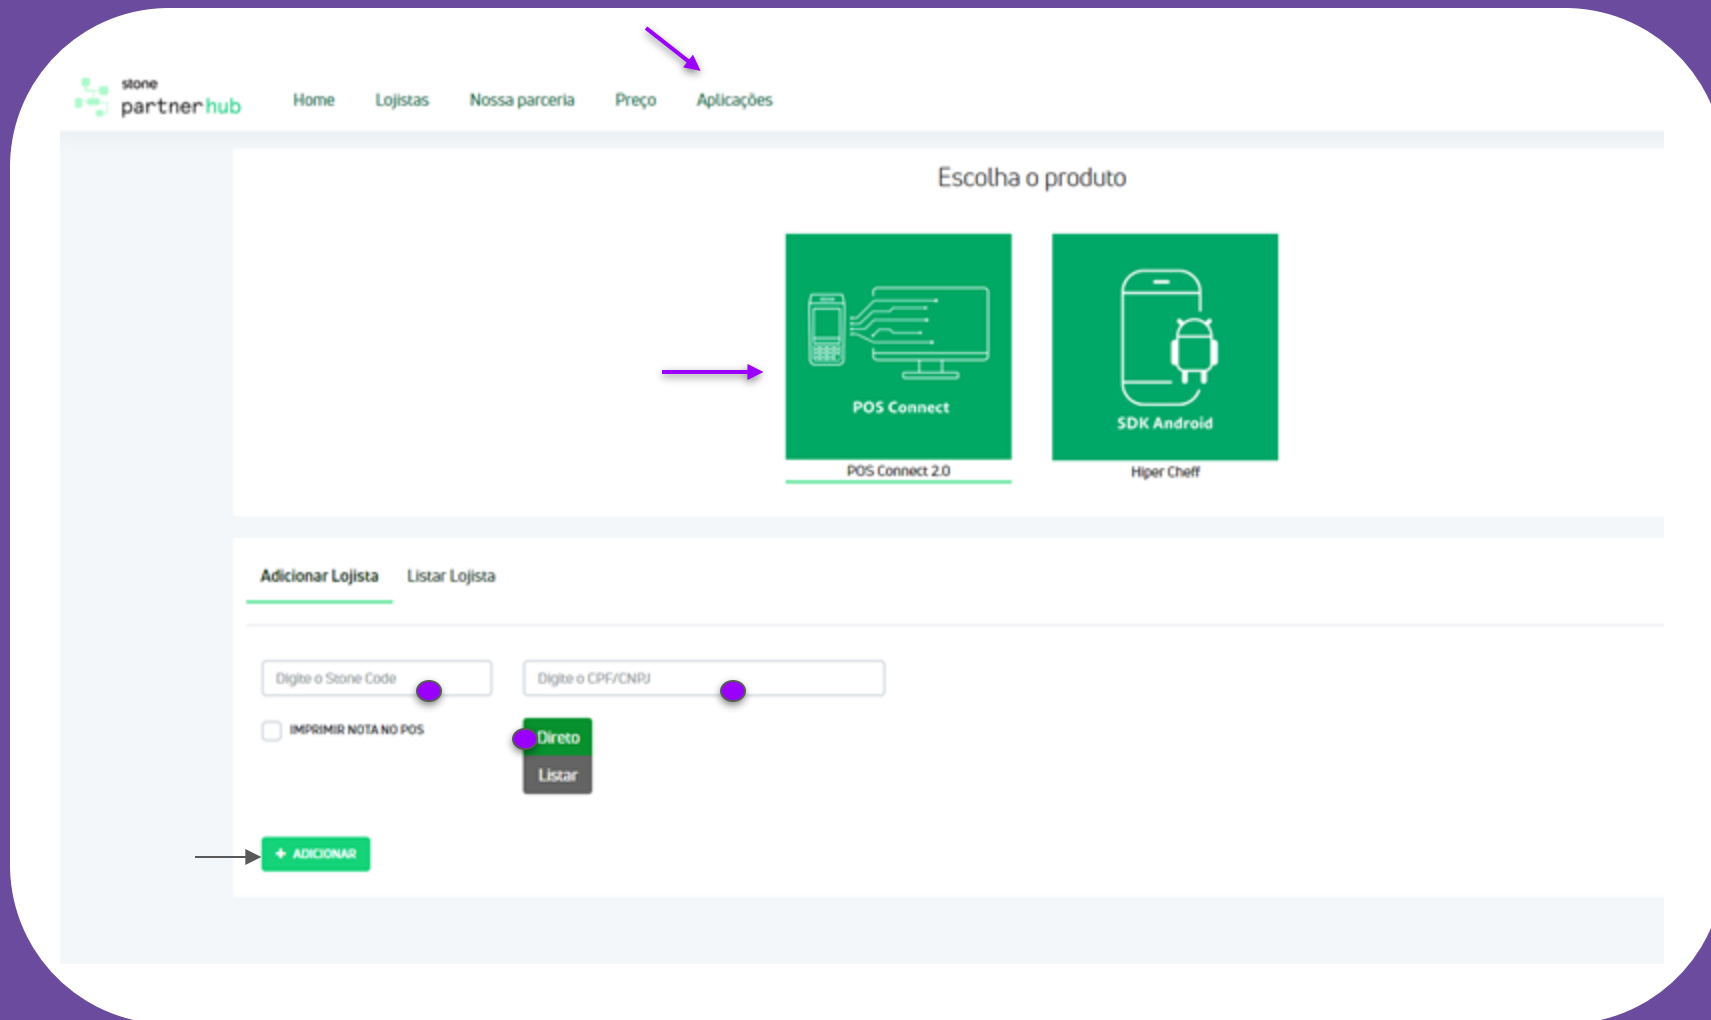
stone
partner hub

Home Lojistas Nossa parceria Preço Aplicações

Escolha o produto

POS Connect
POS Connect 2.0

SDK Android
Hiper Cheff

Adicionar Lojista Listar Lojista

Digite o Stone Code
Digite o CPF/CNPJ

IMPRIMIR NOTA NO POS

Direto
Listar

+ ADICIONAR